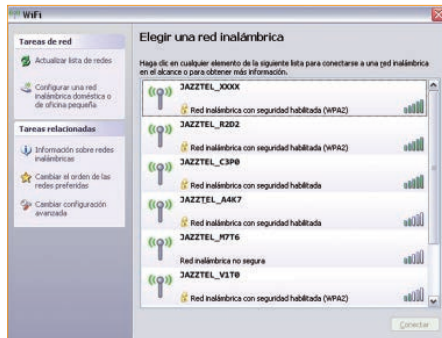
WiFi

Tareas de red

Actualizar lista de redes

Configurar una red inalámbrica doméstica o de oficina pequeña

Tareas relacionadas

Información sobre redes inalámbricas

Cambiar el orden de las redes preferidas

Cambiar configuración avanzada

Elegir una red inalámbrica

Haga clic en cualquier elemento de la siguiente lista para conectarse a una red inalámbrica en el alcance o para obtener más información.

JAZZTEL_XXXX
Red inalámbrica con seguridad habilitada (WPA2)

JAZZTEL_R2D2
Red inalámbrica con seguridad habilitada (WPA2)

JAZZTEL_C3P0
Red inalámbrica con seguridad habilitada

JAZZTEL_A4K7
Red inalámbrica con seguridad habilitada

JAZZTEL_M7T6
Red inalámbrica no segura

JAZZTEL_V1T0
Red inalámbrica con seguridad habilitada (WPA2)

Conectar